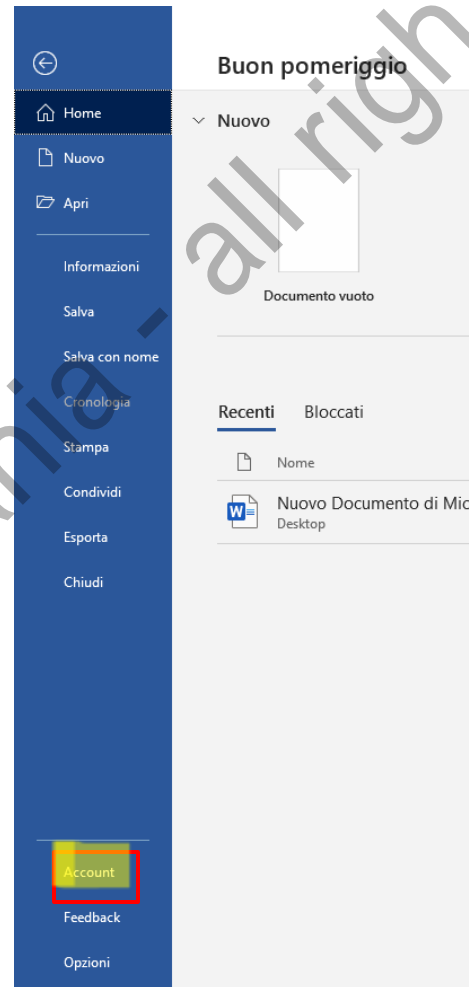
Home

Nuovo

Apri

Informazioni

Salva

Salva con nome

Cronologia

Stampa

Condividi

Esporta

Chiudi

Account

Feedback

Opzioni

Buon pomeriggio

Nuovo

Documento vuoto

Recenti Bloccati

Nome

Nuovo Documento di Mic
Desktop

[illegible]ia - all righ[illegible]